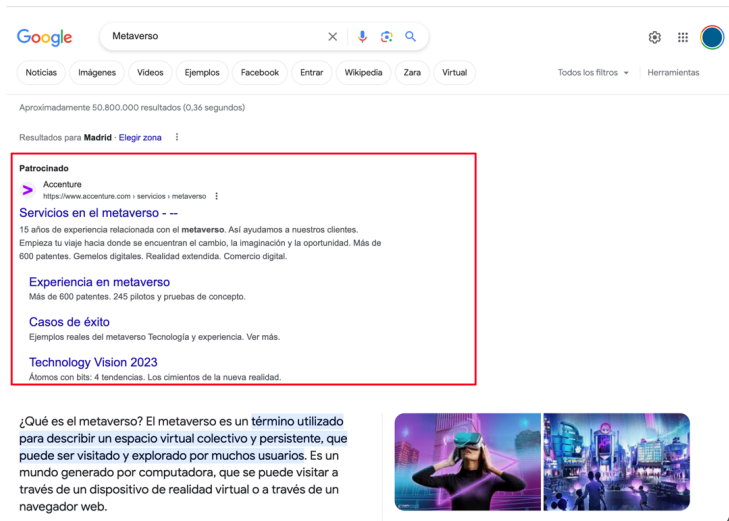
Google

Metaverso

Noticias Imágenes Videos Ejemplos Facebook Entrar Wikipedia Zara Virtual

Todos los filtros Herramientas

Aproximadamente 50.800.000 resultados (0,36 segundos)

Resultados para **Madrid** · Elegir zona

**Patrocinado**

Accenture
https://www.accenture.com › servicios › metaverso

Servicios en el metaverso - --

15 años de experiencia relacionada con el **metaverso**. Así ayudamos a nuestros clientes. Empieza tu viaje hacia donde se encuentran el cambio, la imaginación y la oportunidad. Más de 600 patentes. Gemelos digitales. Realidad extendida. Comercio digital.

Experiencia en metaverso
Más de 600 patentes. 245 pilotos y pruebas de concepto.

Casos de éxito
Ejemplos reales del metaverso Tecnología y experiencia. Ver más.

Technology Vision 2023
Átomos con bits: 4 tendencias. Los cimientos de la nueva realidad.

¿Qué es el metaverso? El metaverso es un término utilizado para describir un espacio virtual colectivo y persistente, que puede ser visitado y explorado por muchos usuarios. Es un mundo generado por computadora, que se puede visitar a través de un dispositivo de realidad virtual o a través de un navegador web.